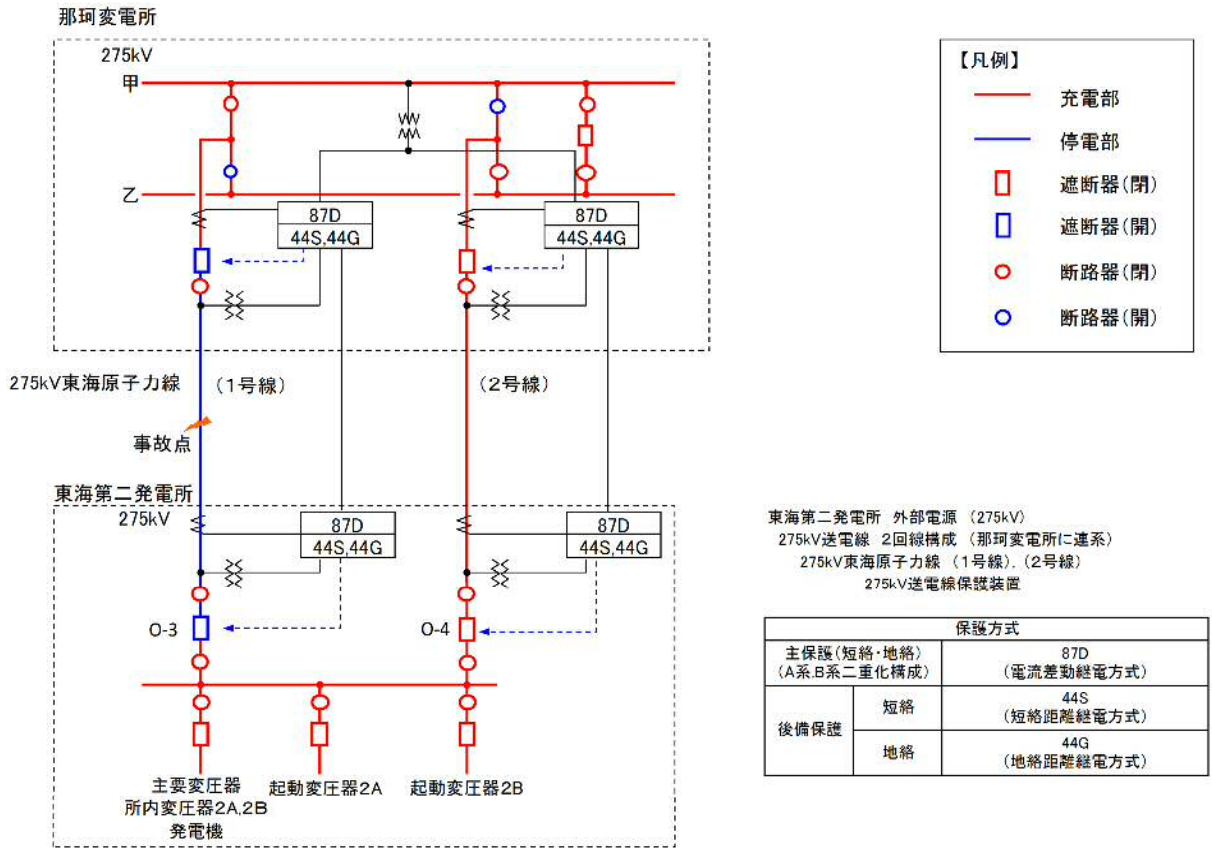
那珂変電所

275kV

甲

乙

87D
44S,44G

87D
44S,44G

【凡例】
充電部
停電部
遮断器(閉)
遮断器(開)
断路器(閉)
断路器(開)

275kV東海原子力線　（1号線）　（2号線）

事故点

東海第二発電所

275kV

87D
44S,44G

87D
44S,44G

O-3

O-4

主要変圧器
所内変圧器2A,2B
発電機

起動変圧器2A

起動変圧器2B

東海第二発電所　外部電源　(275kV)
275kV送電線　2回線構成　(那珂変電所に連系)
275kV東海原子力線　(1号線),(2号線)
275kV送電線保護装置

| 保護方式 | | |
|---|---|---|
| 主保護(短絡・地絡)(A系,B系二重化構成) | | 87D (電流差動継電方式) |
| 後備保護 | 短絡 | 44S (短絡距離継電方式) |
| | 地絡 | 44G (地絡距離継電方式) |